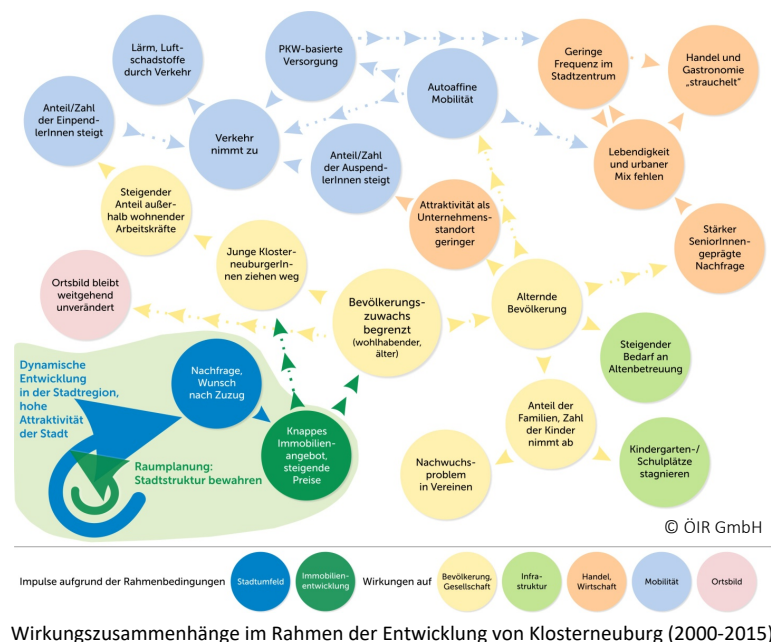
Lärm, Luftschadstoffe durch Verkehr

PKW-basierte Versorgung

Geringe Frequenz im Stadtzentrum

Handel und Gastronomie „strauchelt"

Anteil/Zahl der EinpendlerInnen steigt

Autoaffine Mobilität

Verkehr nimmt zu

Anteil/Zahl der AuspendlerInnen steigt

Lebendigkeit und urbaner Mix fehlen

Steigender Anteil außerhalb wohnender Arbeitskräfte

Attraktivität als Unternehmensstandort geringer

Stärker SeniorInnen-geprägte Nachfrage

Junge KlosterneuburgerInnen ziehen weg

Ortsbild bleibt weitgehend unverändert

Bevölkerungszuwachs begrenzt (wohlhabender, älter)

Alternde Bevölkerung

Dynamische Entwicklung in der Stadtregion, hohe Attraktivität der Stadt

Nachfrage, Wunsch nach Zuzug

Steigender Bedarf an Altenbetreuung

Knappes Immobilienangebot, steigende Preise

Anteil der Familien, Zahl der Kinder nimmt ab

Raumplanung: Stadtstruktur bewahren

Nachwuchsproblem in Vereinen

Kindergarten-/ Schulplätze stagnieren

© ÖIR GmbH

Impulse aufgrund der Rahmenbedingungen | Stadtumfeld | Immobilienentwicklung | Wirkungen auf | Bevölkerung, Gesellschaft | Infrastruktur | Handel, Wirtschaft | Mobilität | Ortsbild

Wirkungszusammenhänge im Rahmen der Entwicklung von Klosterneuburg (2000-2015)